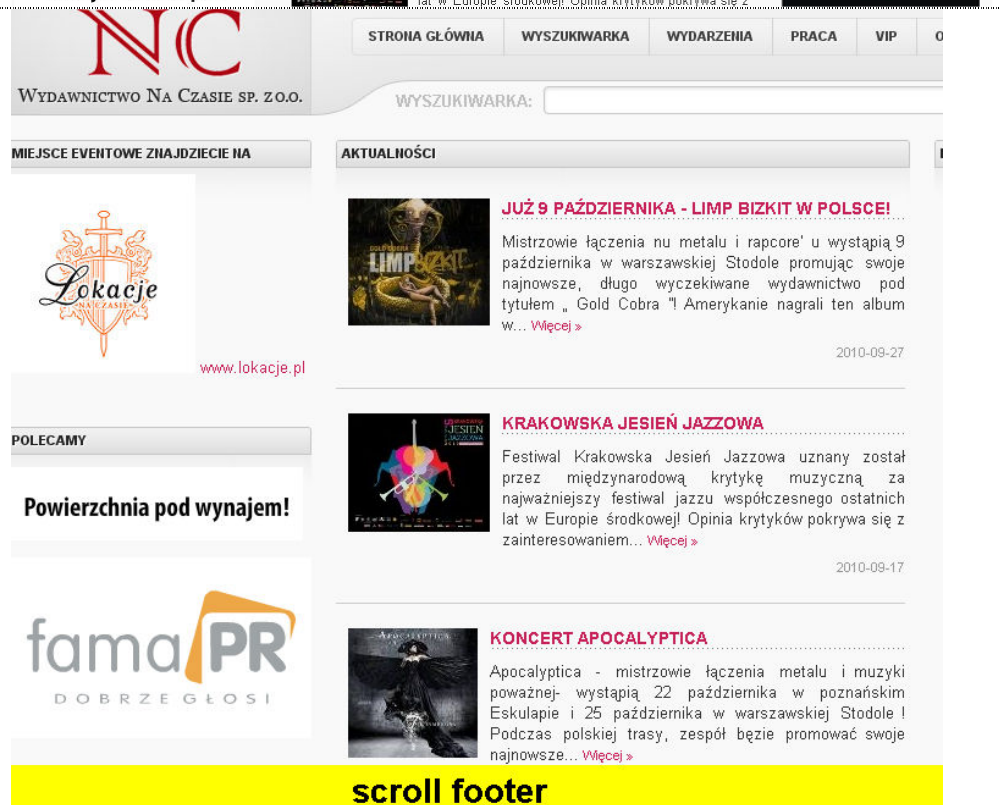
lat w Europie środkowej! Opinia krytyków pokrywa się z

NC
Wydawnictwo Na Czasie sp. z.o.o.

STRONA GŁÓWNA | WYSZUKIWARKA | WYDARZENIA | PRACA | VIP | O

WYSZUKIWARKA:

MIEJSCE EVENTOWE ZNAJDZIECIE NA

Lokacje NA CZASIE

www.lokacje.pl

POLECAMY

Powierzchnia pod wynajem!

famaPR
DOBRZE GŁOSI

AKTUALNOŚCI

GOLD COBRA LIMP BIZKIT

JUŻ 9 PAŹDZIERNIKA - LIMP BIZKIT W POLSCE!

Mistrzowie łączenia nu metalu i rapcore' u wystąpią 9 października w warszawskiej Stodole promując swoje najnowsze, długo wyczekiwane wydawnictwo pod tytułem „ Gold Cobra "! Amerykanie nagrali ten album w... Więcej »

2010-09-27

KRAKOWSKA JESIEŃ JAZZOWA

Festiwal Krakowska Jesień Jazzowa uznany został przez międzynarodową krytykę muzyczną za najważniejszy festiwal jazzu współczesnego ostatnich lat w Europie środkowej! Opinia krytyków pokrywa się z zainteresowaniem... Więcej »

2010-09-17

APOCALYPTICA

KONCERT APOCALYPTICA

Apocalyptica - mistrzowie łączenia metalu i muzyki poważnej- wystąpią 22 października w poznańskim Eskulapie i 25 października w warszawskiej Stodole ! Podczas polskiej trasy, zespół będzie promować swoje najnowsze... Więcej »

scroll footer